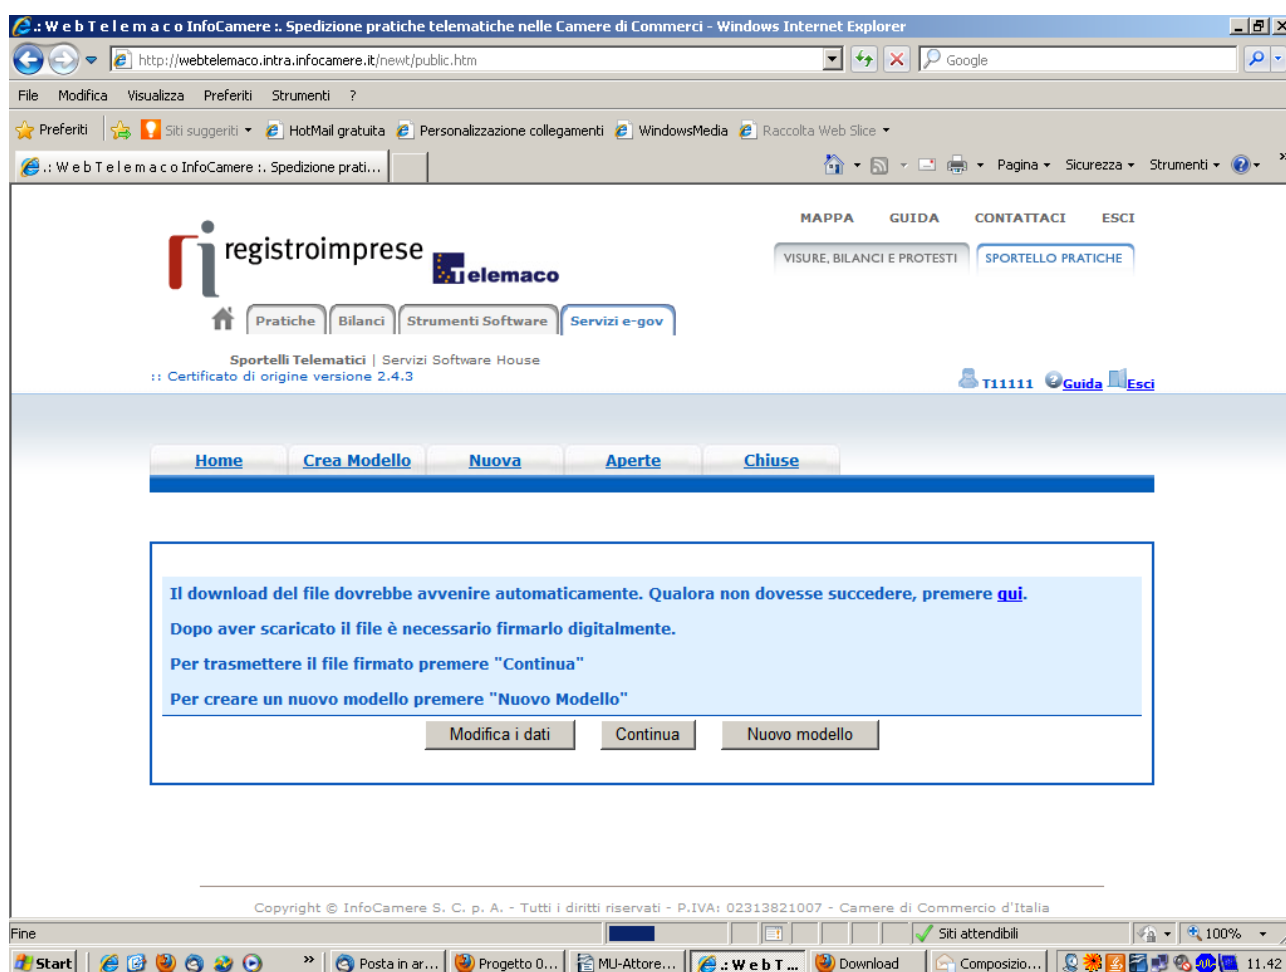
.: W e b T e l e m a c o InfoCamere :. Spedizione pratiche telematiche nelle Camere di Commerci - Windows Internet Explorer

http://webtelemaco.intra.infocamere.it/newt/public.htm

Google

File Modifica Visualizza Preferiti Strumenti ?

Preferiti Siti suggeriti HotMail gratuita Personalizzazione collegamenti WindowsMedia Raccolta Web Slice

.: W e b T e l e m a c o InfoCamere :. Spedizione prati...

Pagina Sicurezza Strumenti

MAPPA GUIDA CONTATTACI ESCI

registroimprese Telemaco

VISURE, BILANCI E PROTESTI SPORTELLO PRATICHE

Pratiche Bilanci Strumenti Software Servizi e-gov

Sportelli Telematici | Servizi Software House

:: Certificato di origine versione 2.4.3

T11111 Guida Esci

Home Crea Modello Nuova Aperte Chiuse

Il download del file dovrebbe avvenire automaticamente. Qualora non dovesse succedere, premere qui.

Dopo aver scaricato il file è necessario firmarlo digitalmente.

Per trasmettere il file firmato premere "Continua"

Per creare un nuovo modello premere "Nuovo Modello"

Modifica i dati Continua Nuovo modello

Copyright © InfoCamere S. C. p. A. - Tutti i diritti riservati - P.IVA: 02313821007 - Camere di Commercio d'Italia

Fine Siti attendibili 100%

Start Posta in ar... Progetto 0... MU-Attore... .: W e b T... Download Composizio... 11.42